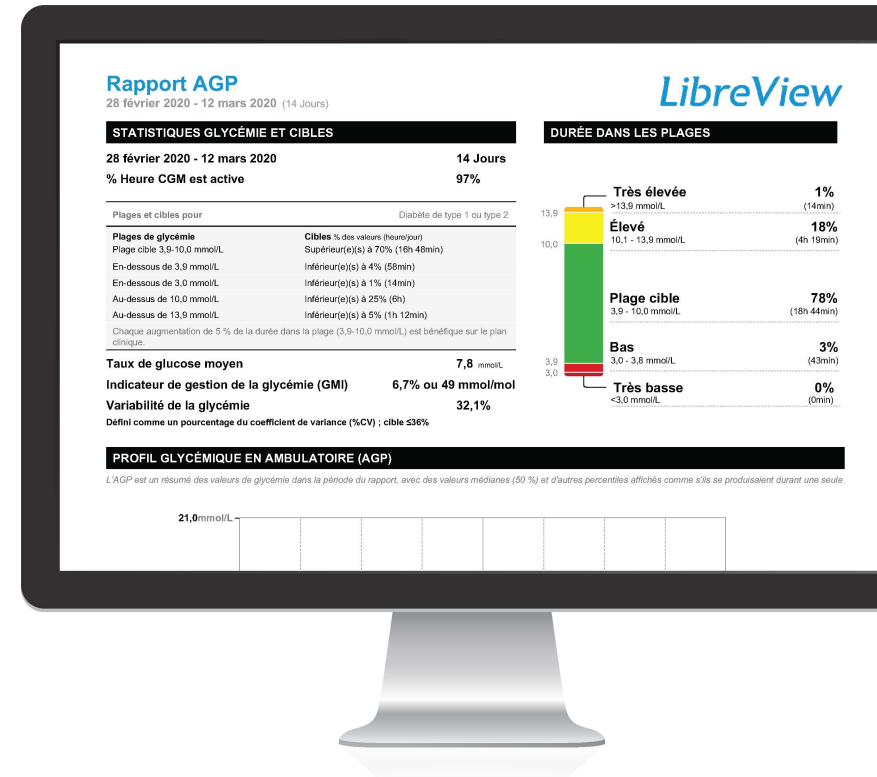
Rapport AGP
28 février 2020 - 12 mars 2020 (14 Jours)

LibreView

STATISTIQUES GLYCÉMIE ET CIBLES

28 février 2020 - 12 mars 2020 14 Jours
% Heure CGM est active 97%

Plages et cibles pour Diabète de type 1 ou type 2

| Plages de glycémie | Cibles % des valeurs (heure/jour) |
|---|---|
| Plage cible 3,9-10,0 mmol/L | Supérieur(e)(s) à 70% (16h 48min) |
| En-dessous de 3,9 mmol/L | Inférieur(e)(s) à 4% (58min) |
| En-dessous de 3,0 mmol/L | Inférieur(e)(s) à 1% (14min) |
| Au-dessus de 10,0 mmol/L | Inférieur(e)(s) à 25% (6h) |
| Au-dessus de 13,9 mmol/L | Inférieur(e)(s) à 5% (1h 12min) |

Chaque augmentation de 5 % de la durée dans la plage (3,9-10,0 mmol/L) est bénéfique sur le plan clinique.

Taux de glucose moyen 7,8 mmol/L
Indicateur de gestion de la glycémie (GMI) 6,7% ou 49 mmol/mol
Variabilité de la glycémie 32,1%
Défini comme un pourcentage du coefficient de variance (%CV) ; cible ≤36%

DURÉE DANS LES PLAGES

13,9
10,0
3,9
3,0

Très élevée 1%
>13,9 mmol/L (14min)
Élevé 18%
10,1 - 13,9 mmol/L (4h 19min)
Plage cible 78%
3,9 - 10,0 mmol/L (18h 44min)
Bas 3%
3,0 - 3,8 mmol/L (43min)
Très basse 0%
<3,0 mmol/L (0min)

PROFIL GLYCÉMIQUE EN AMBULATOIRE (AGP)

L'AGP est un résumé des valeurs de glycémie dans la période du rapport, avec des valeurs médianes (50 %) et d'autres percentiles affichés comme s'ils se produisaient durant une seule

21,0mmol/L